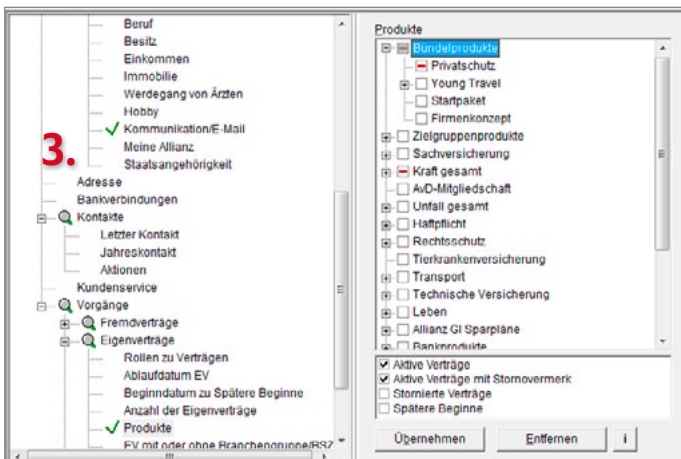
Beruf
Besitz
Einkommen
Immobilie
Werdegang von Ärzten
Hobby
✓ Kommunikation/E-Mail
Meine Allianz
Staatsangehörigkeit

3.

Adresse
Bankverbindungen
Kontakte
Letzter Kontakt
Jahreskontakt
Aktionen
Kundenservice
Vorgänge
Fremdverträge
Eigenverträge
Rollen zu Verträgen
Ablaufdatum EV
Beginndatum zu Spätere Beginne
Anzahl der Eigenverträge
✓ Produkte
EV mit oder ohne Branchengruppe/BSZ

Produkte
Bündelprodukte
Privatschutz
Young Travel
Startpaket
Firmenkonzept
Zielgruppenprodukte
Sachversicherung
Kraft gesamt
AvD-Mitgliedschaft
Unfall gesamt
Haftpflicht
Rechtsschutz
Tierkrankenversicherung
Transport
Technische Versicherung
Leben
Allianz GI Sparpläne
Bankprodukte

☑ Aktive Verträge
☑ Aktive Verträge mit Stornovermerk
☐ Stornierte Verträge
☐ Spätere Beginne

Übernehmen
Entfernen
i